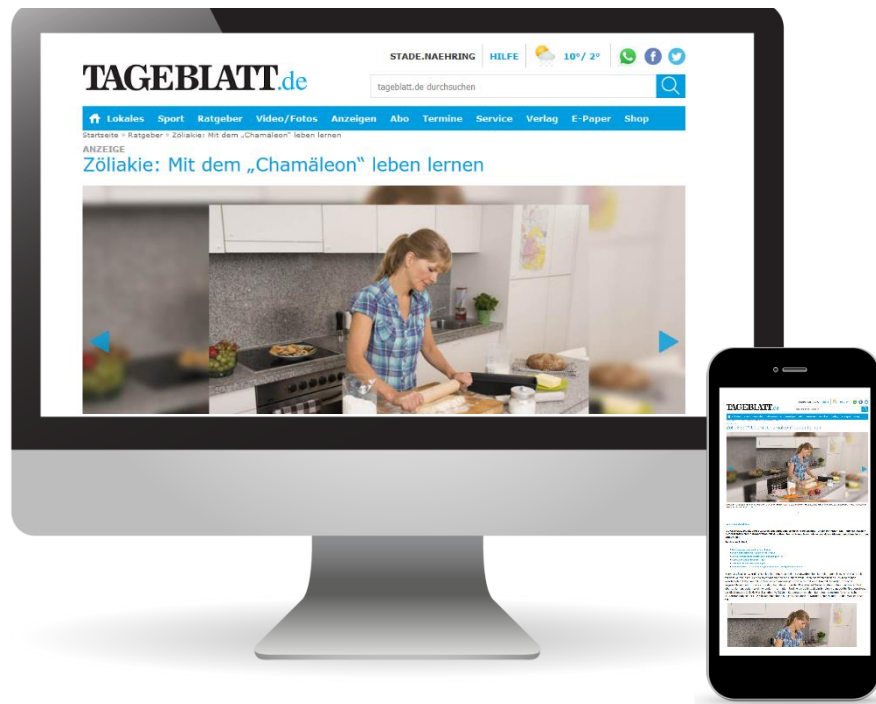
TAGEBLATT.de

STADE.NAEHRING HILFE 10°/ 2°

tageblatt.de durchsuchen

Lokales Sport Ratgeber Video/Fotos Anzeigen Abo Termine Service Verlag E-Paper Shop

Startseite > Ratgeber > Zöliakie: Mit dem „Chamäleon" leben lernen

ANZEIGE

Zöliakie: Mit dem „Chamäleon" leben lernen

TAGEBLATT.de

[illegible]